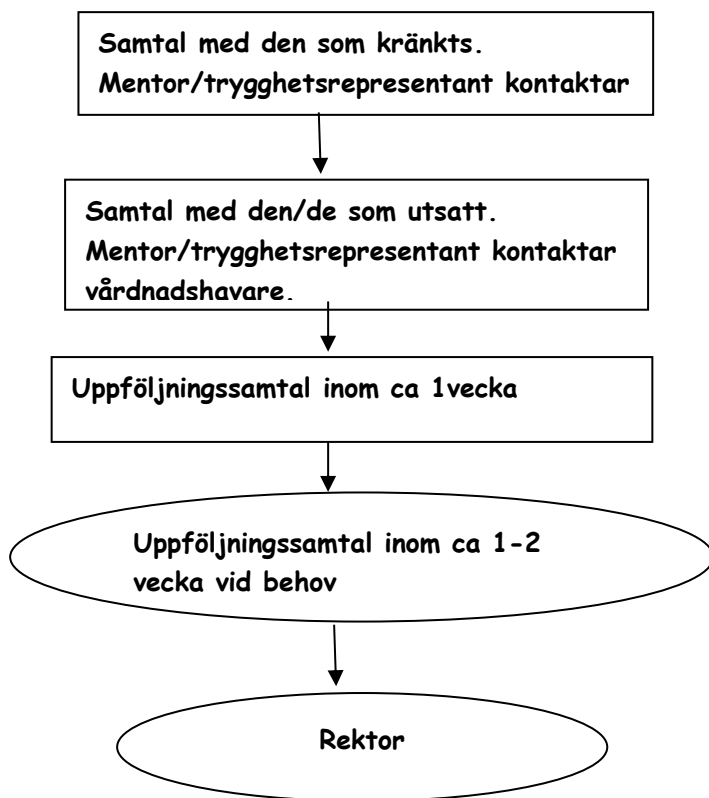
Samtal med den som kränkts.
Mentor/trygghetsrepresentant kontaktar

Samtal med den/de som utsatt.
Mentor/trygghetsrepresentant kontaktar vårdnadshavare.

Uppföljningssamtal inom ca 1vecka

Uppföljningssamtal inom ca 1-2 vecka vid behov

Rektor